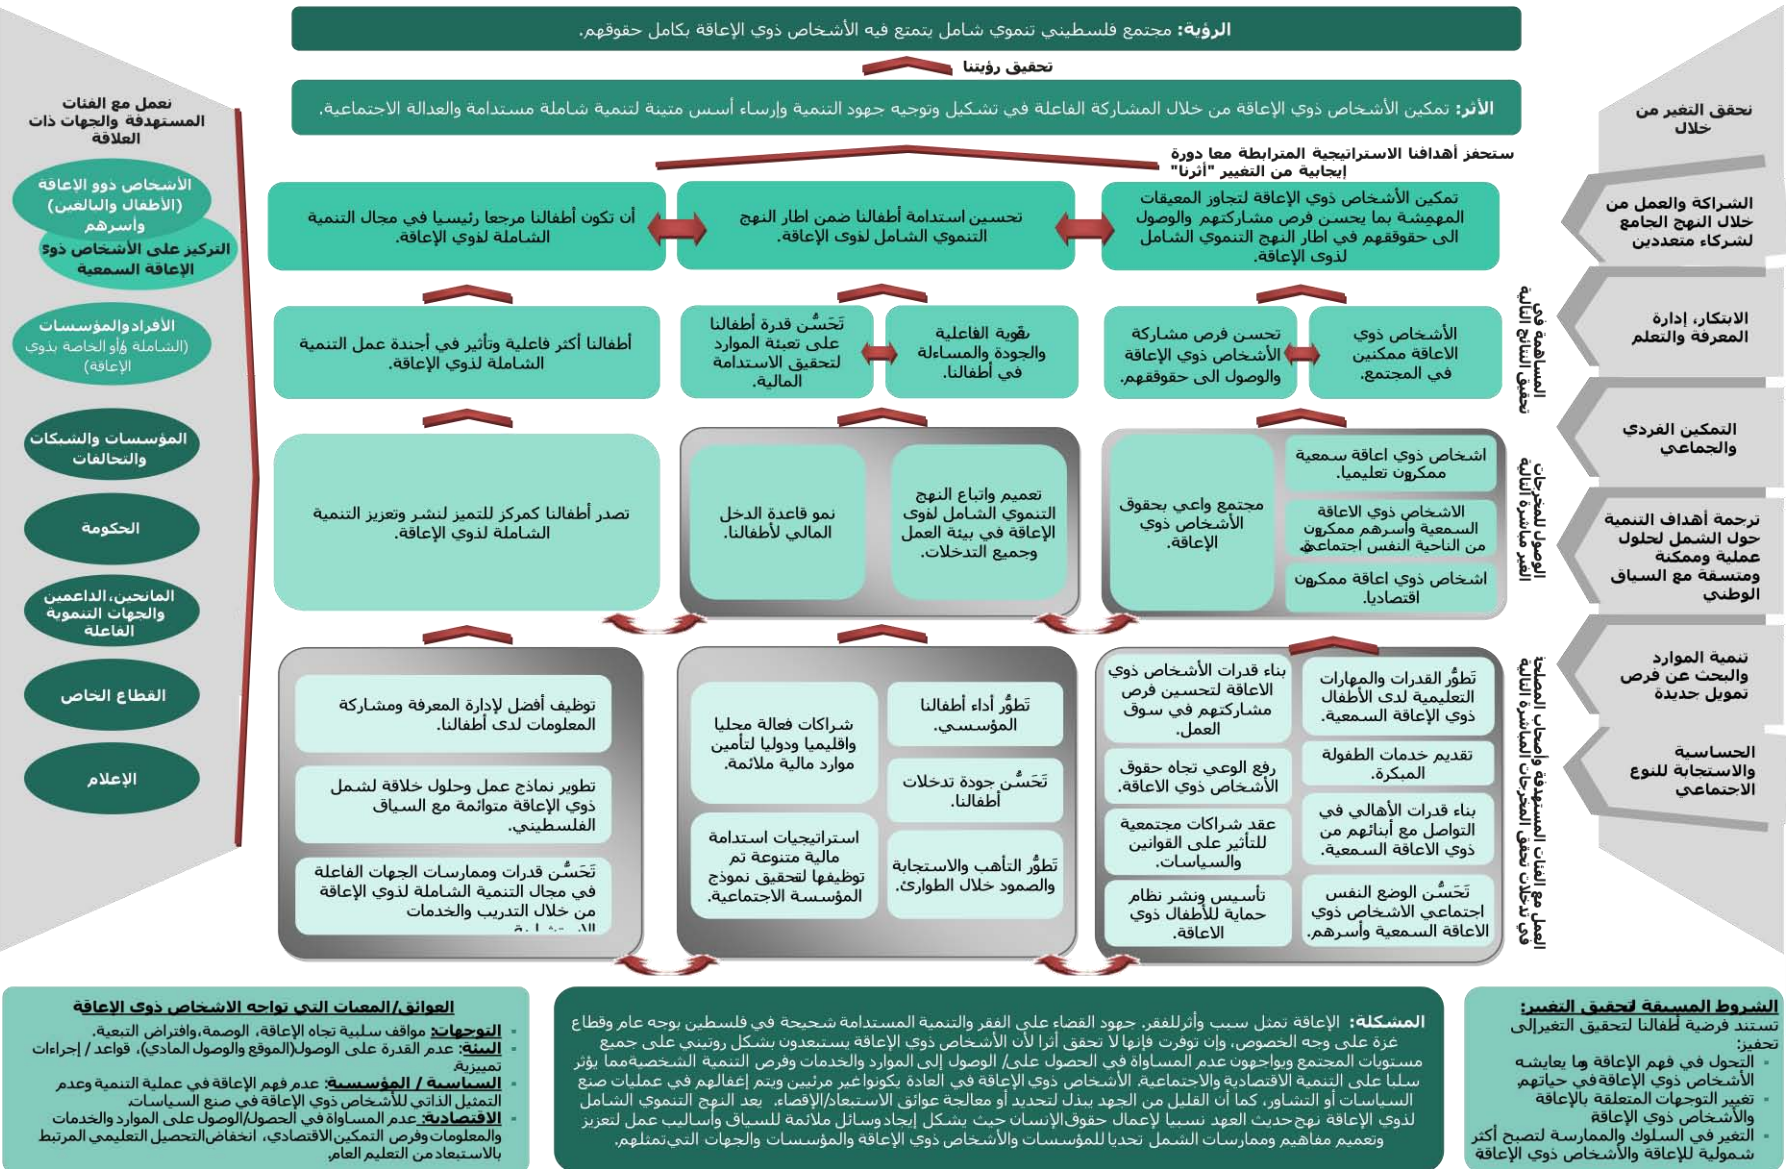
الرؤية: مجتمع فلسطيني تنموي شامل يتمتع فيه الأشخاص ذوي الإعاقة بكامل حقوقهم.

تحقيق رؤيتنا

الأثر: تمكين الأشخاص ذوي الإعاقة من خلال المشاركة الفاعلة في تشكيل وتوجيه جهود التنمية وإرساء أسس متينة لتنمية شاملة مستدامة والعدالة الاجتماعية.

ستحفز أهدافنا الاستراتيجية المترابطة معا دورة إيجابية من التغيير "أثرنا"

تعمل مع الفئات المستهدفة والجهات ذات العلاقة

الأشخاص ذوو الإعاقة (الأطفال والبالغين) وأسرهم

التركيز على الأشخاص ذوي الإعاقة السمعية

الأفراد والمؤسسات (الشاملة و/أو الخاصة بذوي الإعاقة)

المؤسسات والشبكات والتحالفات

الحكومة

المانحين، الداعمين والجهات التنموية الفاعلة

القطاع الخاص

الإعلام

تحقق التغير من خلال

الشراكة والعمل من خلال النهج الجامع لشركاء متعددين

الابتكار، إدارة المعرفة والتعلم

التمكين الفردي والجماعي

ترجمة أهداف التنمية حول الشمل لحلول عملية وممكنة ومتسقة مع السياق الوطني

تنمية الموارد والبحث عن فرص تمويل جديدة

الحساسية والاستجابة للنوع الاجتماعي

تمكين الأشخاص ذوي الإعاقة لتجاوز المعيقات الممنهجة بما يحسن فرص مشاركتهم والوصول الى حقوقهم في اطار النهج التنموي الشامل لذوي الإعاقة.

تحسين استدامة أطفالنا ضمن اطار النهج التنموي الشامل لذوي الإعاقة.

أن تكون أطفالنا مرجعا رئيسيا في مجال التنمية الشاملة لذوي الإعاقة.

المساهمة في تحقيق النتائج التالية

الأشخاص ذوي الاعاقة ممكنين في المجتمع.

تحسن فرص مشاركة الأشخاص ذوي الإعاقة والوصول الى حقوقهم.

تقوية الفاعلية والجودة والمساءلة في أطفالنا.

تَحسُّن قدرة أطفالنا على تعبئة الموارد لتحقيق الاستدامة المالية.

أطفالنا أكثر فاعلية وتأثير في أجندة عمل التنمية الشاملة لذوي الإعاقة.

الوصول للمخرجات القصير مباشرة التالية

اشخاص ذوي اعاقة سمعية ممكرون تعليميا.

الاشخاص ذوي الاعاقة السمعية وأسرهم ممكرون من الناحية النفس اجتماعية

اشخاص ذوي اعاقة ممكرون اقتصاديا.

مجتمع واعي بحقوق الأشخاص ذوي الإعاقة.

تعميم واتباع النهج التنموي الشامل لذوي الإعاقة في بيئة العمل وجميع التدخلات.

نمو قاعدة الدخل المالي لأطفالنا.

تصدر أطفالنا كمركز للتميز لنشر وتعزيز التنمية الشاملة لذوي الإعاقة.

العمل مع الفئات المستهدفة وأصحاب المصلحة في تدخلات تحقق المخرجات المباشرة التالية

تَطوُّر القدرات والمهارات التعليمية لدى الأطفال ذوي الإعاقة السمعية.

بناء قدرات الأشخاص ذوي الاعاقة لتحسين فرص مشاركتهم في سوق العمل.

تقديم خدمات الطفولة المبكرة.

رفع الوعي تجاه حقوق الأشخاص ذوي الاعاقة.

بناء قدرات الأهالي في التواصل مع أبنائهم من ذوي الاعاقة السمعية.

عقد شراكات مجتمعية للتأثير على القوانين والسياسات.

تَحسُّن الوضع النفس اجتماعي الاشخاص ذوي الاعاقة السمعية وأسرهم.

تأسيس ونشر نظام حماية للأطفال ذوي الاعاقة.

تَطوُّر أداء أطفالنا المؤسسي.

شراكات فعالة محليا واقليميا ودوليا لتأمين موارد مالية ملائمة.

تَحسُّن جودة تدخلات أطفالنا.

تَطوُّر التأهب والاستجابة والصمود خلال الطوارئ.

استراتيجيات استدامة مالية متنوعة تم توظيفها لتحقيق نموذج المؤسسة الاجتماعية.

توظيف أفضل لإدارة المعرفة ومشاركة المعلومات لدى أطفالنا.

تطوير نماذج عمل وحلول خلاقة لشمل ذوي الإعاقة متوائمة مع السياق الفلسطيني.

تَحسُّن قدرات وممارسات الجهات الفاعلة في مجال التنمية الشاملة لذوي الإعاقة من خلال التدريب والخدمات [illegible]

الشروط المسبقة لتحقيق التغيير:
تستند فرضية أطفالنا لتحقيق التغيرإلى تحفيز:
- التحول في فهم الإعاقة وما يعايشه الأشخاص ذوي الإعاقة في حياتهم.
- تغيير التوجهات المتعلقة بالإعاقة والأشخاص ذوي الإعاقة
- التغير في السلوك والممارسة لتصبح أكثر شمولية للإعاقة والأشخاص ذوي الإعاقة

المشكلة: الإعاقة تمثل سبب وأثر للفقر. جهود القضاء على الفقر والتنمية المستدامة شحيحة في فلسطين بوجه عام وقطاع غزة على وجه الخصوص، وإن توفرت فإنها لا تحقق أثرا لأن الأشخاص ذوي الإعاقة يستبعدون بشكل روتيني على جميع مستويات المجتمع ويواجهون عدم المساواة في الحصول على/ الوصول إلى الموارد والخدمات وفرص التنمية الشخصية مما يؤثر سلبا على التنمية الاقتصادية والاجتماعية. الأشخاص ذوي الإعاقة في العادة يكونوا غير مرئيين ويتم إغفالهم في عمليات صنع السياسات أو التشاور، كما أن القليل من الجهد يبذل لتحديد أو معالجة عوائق الاستبعاد/الإقصاء. يعد النهج التنموي الشامل لذوي الإعاقة نهج حديث العهد نسبيا لإعمال حقوق الإنسان حيث يشكل إيجاد وسائل ملائمة للسياق وأساليب عمل لتعزيز وتعميم مفاهيم وممارسات الشمل تحديا للمؤسسات والأشخاص ذوي الإعاقة والمؤسسات والجهات التي تمثلهم.

العوائق/المعيقات التي تواجه الأشخاص ذوي الإعاقة
- التوجهات: مواقف سلبية تجاه الإعاقة، الوصمة، وافتراض التبعية.
- البيئة: عدم القدرة على الوصول(الموقع والوصول المادي)، قواعد / إجراءات تمييزية.
- السياسية / المؤسسية: عدم فهم الإعاقة في عملية التنمية وعدم التمثيل الذاتي للأشخاص ذوي الإعاقة في صنع السياسات.
- الاقتصادية: عدم المساواة في الحصول/الوصول على الموارد والخدمات والمعلومات وفرص التمكين الاقتصادي، انخفاض التحصيل التعليمي المرتبط بالاستبعاد من التعليم العام.